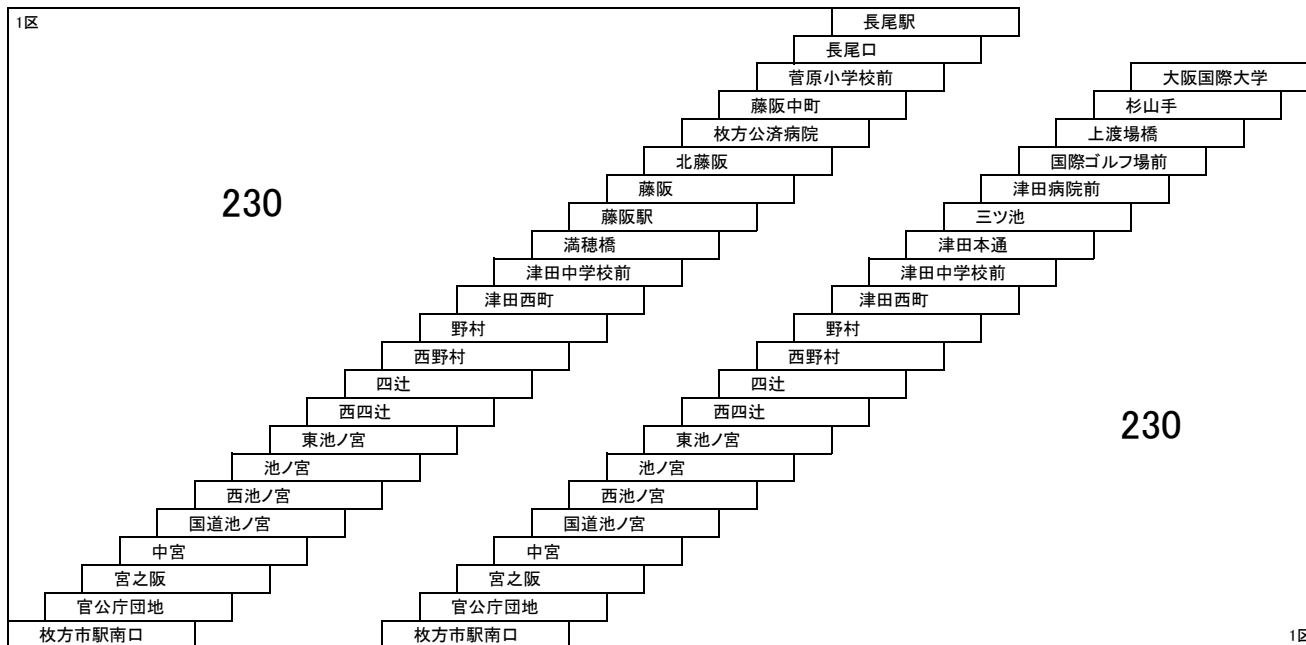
1区

長尾駅
長尾口
菅原小学校前
藤阪中町
枚方公済病院
北藤阪
藤阪
藤阪駅
満穂橋
津田中学校前
津田西町
野村
西野村
四辻
西四辻
東池ノ宮
池ノ宮
西池ノ宮
国道池ノ宮
中宮
宮之阪
官公庁団地
枚方市駅南口

230

大阪国際大学
杉山手
上渡場橋
国際ゴルフ場前
津田病院前
三ツ池
津田本通
津田中学校前
津田西町
野村
西野村
四辻
西四辻
東池ノ宮
池ノ宮
西池ノ宮
国道池ノ宮
中宮
宮之阪
官公庁団地
枚方市駅南口

230

1区